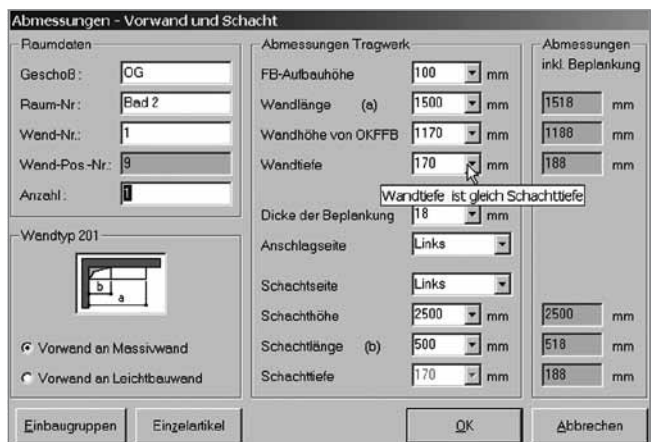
Abmessungen - Vorwand und Schacht

Raumdaten

Geschoß: OG

Raum-Nr.: Bad 2

Wand-Nr.: 1

Wand-Pos.-Nr.: 9

Anzahl: 1

Wandtyp 201

b a

Vorwand an Massivwand

Vorwand an Leichtbauwand

Abmessungen Tragwerk

FB-Aufbauhöhe 100 mm

Wandlänge (a) 1500 mm

Wandhöhe von OKFFB 1170 mm

Wandtiefe 170 mm

Wandtiefe ist gleich Schachttiefe

Dicke der Beplankung 18 mm

Anschlagseite Links

Schachtseite Links

Schachthöhe 2500 mm

Schachtlänge (b) 500 mm

Schachttiefe 170 mm

Abmessungen inkl. Beplankung

1518 mm

1188 mm

188 mm

2500 mm

518 mm

188 mm

Einbaugruppen

Einzelartikel

OK

Abbrechen